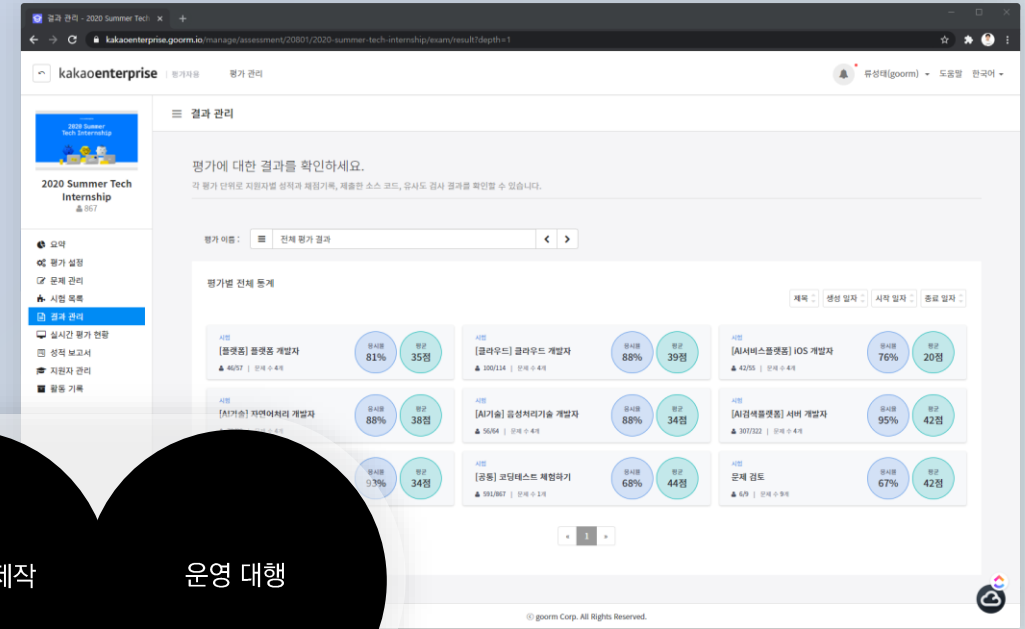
결과 관리 - 2020 Summer Tech ×
kakaoenterprise.goorm.io/manage/assessment/20801/2020-summer-tech-internship/exam/result?depth=1

kakaoenterprise | 평가자용 평가 관리
류성태(goorm) 도움말 한국어

2020 Summer Tech Internship
2020 Summer Tech Internship
867

요약
평가 설정
문제 관리
시험 목록
결과 관리
실시간 평가 현황
성적 보고서
지원자 관리
활동 기록

결과 관리

평가에 대한 결과를 확인하세요.
각 평가 단위로 지원자별 성적과 채점기록, 제출한 소스 코드, 유사도 검사 결과를 확인할 수 있습니다.

평가 이름 : 전체 평가 결과

평가별 전체 통계

제목 생성 일자 시작 일자 종료 일자

시험
[플랫폼] 플랫폼 개발자
46/57 | 문제 수 4개
응시율 81%
평균 35점

시험
[클라우드] 클라우드 개발자
100/114 | 문제 수 4개
응시율 88%
평균 39점

시험
[AI서비스플랫폼] iOS 개발자
42/55 | 문제 수 4개
응시율 76%
평균 20점

시험
[AI기술] 자연어처리 개발자
응시율 88%
평균 38점

시험
[AI기술] 음성처리기술 개발자
56/64 | 문제 수 4개
응시율 88%
평균 34점

시험
[AI검색플랫폼] 서버 개발자
307/322 | 문제 수 4개
응시율 95%
평균 42점

응시율 93%
평균 34점

시험
[공통] 코딩테스트 체험하기
591/867 | 문제 수 1개
응시율 68%
평균 44점

시험
문제 검토
6/9 | 문제 수 9개
응시율 67%
평균 42점

« 1 »

제작

운영 대행

© goorm Corp. All Rights Reserved.